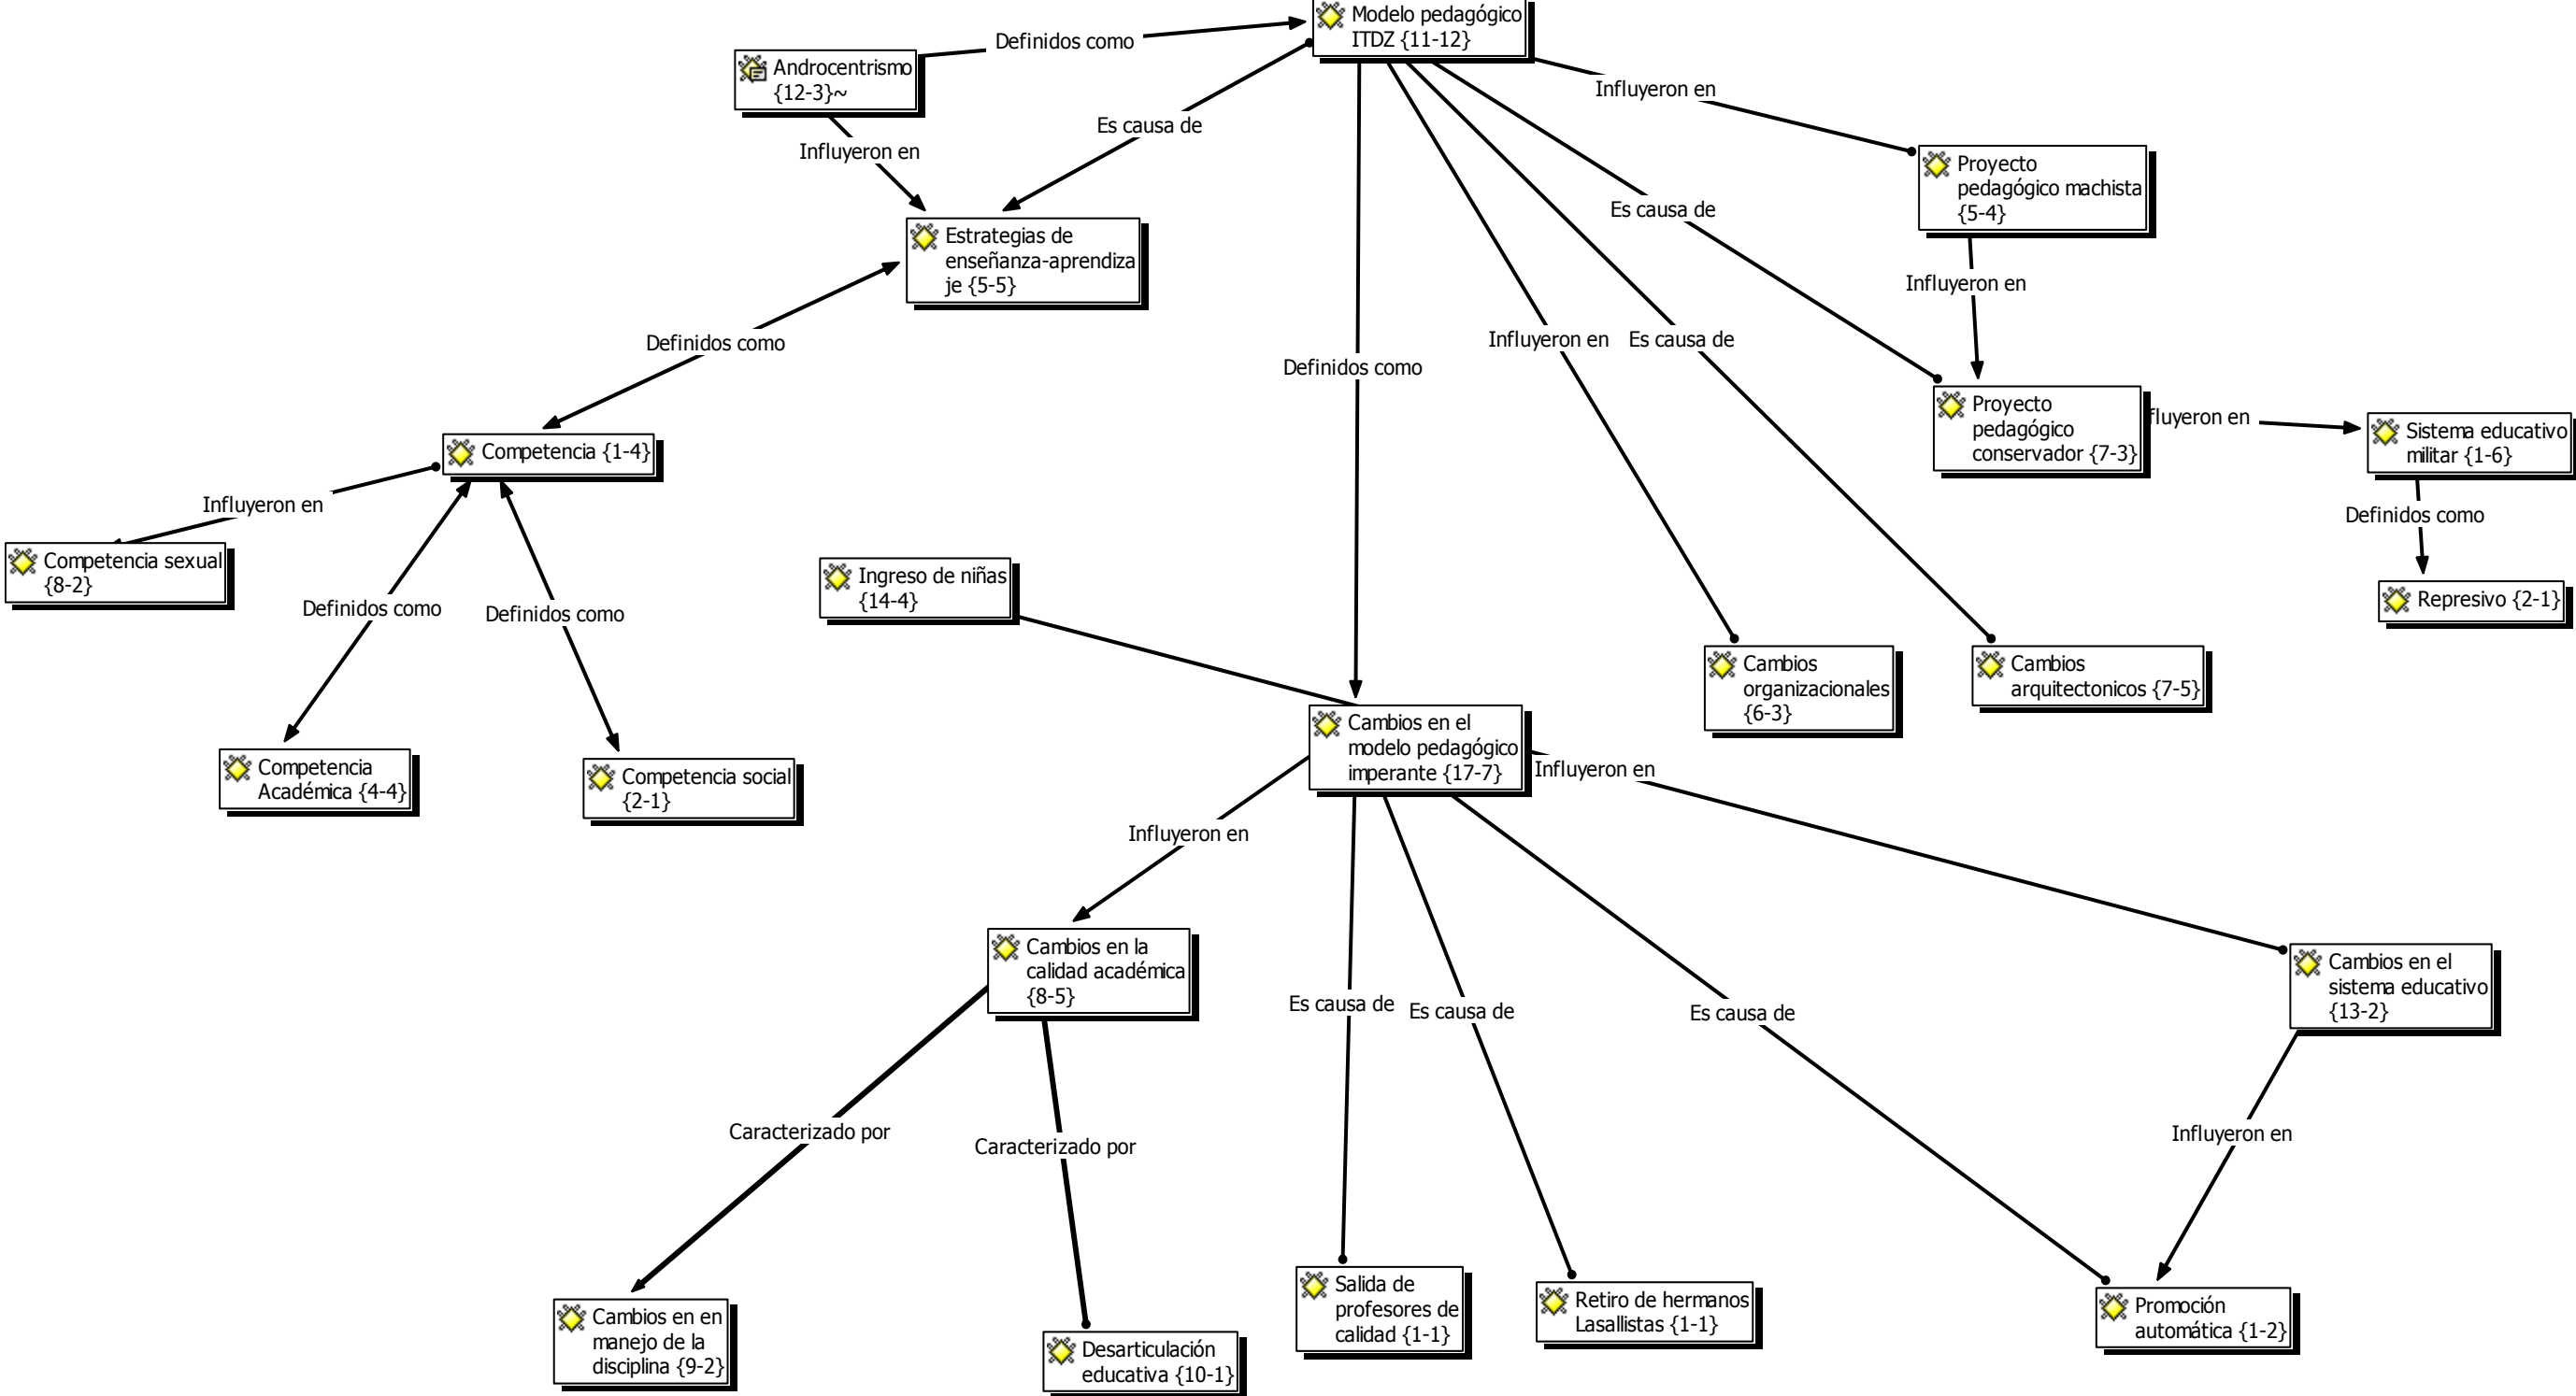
Modelo pedagógico ITDZ {11-12}

Definidos como

Androcentrismo {12-3}~

Es causa de

Influyeron en

Influyeron en

Proyecto pedagógico machista {5-4}

Estrategias de enseñanza-aprendizaje {5-5}

Es causa de

Influyeron en

Definidos como

Influyeron en

Es causa de

Definidos como

Proyecto pedagógico conservador {7-3}

fluyeron en

Sistema educativo militar {1-6}

Competencia {1-4}

Definidos como

Influyeron en

Competencia sexual {8-2}

Definidos como

Definidos como

Ingreso de niñas {14-4}

Represivo {2-1}

Cambios organizacionales {6-3}

Cambios arquitectonicos {7-5}

Competencia Académica {4-4}

Competencia social {2-1}

Cambios en el modelo pedagógico imperante {17-7}

Influyeron en

Influyeron en

Cambios en la calidad académica {8-5}

Es causa de

Es causa de

Es causa de

Cambios en el sistema educativo {13-2}

Caracterizado por

Caracterizado por

Influyeron en

Salida de profesores de calidad {1-1}

Retiro de hermanos Lasallistas {1-1}

Promoción automática {1-2}

Cambios en en manejo de la disciplina {9-2}

Desarticulación educativa {10-1}